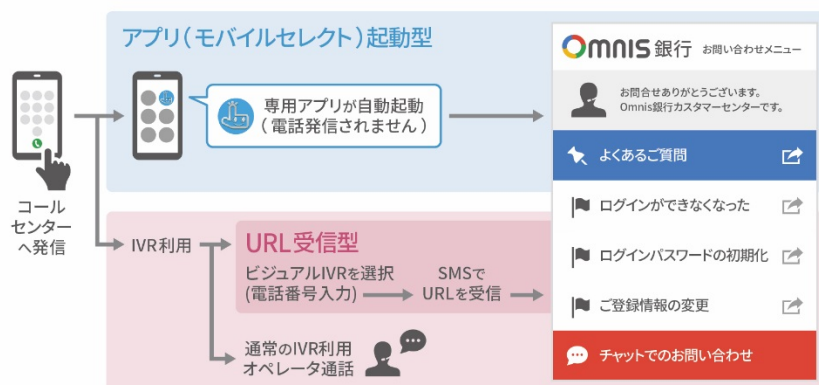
アプリ（モバイルセレクト）起動型

コールセンターへ発信

専用アプリが自動起動
（電話発信されません）

IVR利用

URL受信型

ビジュアルIVRを選択
(電話番号入力)

SMSで
URLを受信

通常のIVR利用
オペレータ通話

Omnis銀行 お問い合わせメニュー

お問合せありがとうございます。
Omnis銀行カスタマーセンターです。

よくあるご質問

ログインができなくなった

ログインパスワードの初期化

ご登録情報の変更

チャットでのお問い合わせ